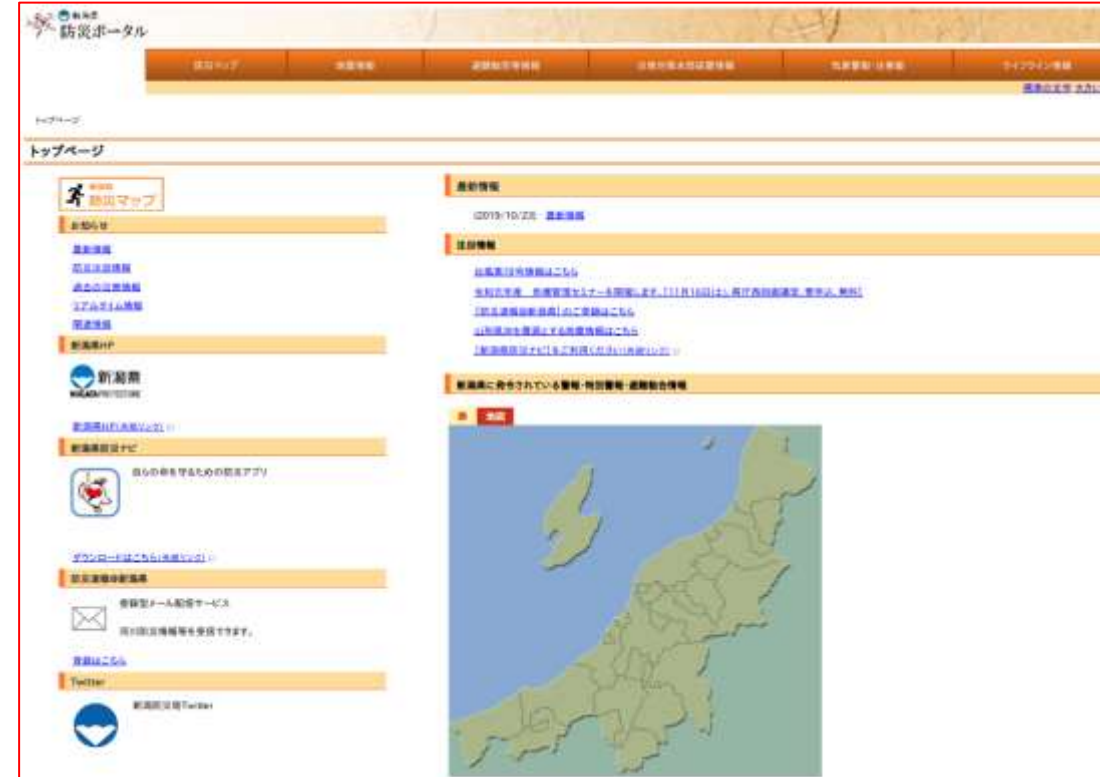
新潟県 防災ポータル

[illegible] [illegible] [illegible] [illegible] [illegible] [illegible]

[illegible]

トップページ

トップページ

新潟県 防災マップ

お知らせ

最新情報
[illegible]
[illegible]
リアルタイム情報
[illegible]

新潟県HP

新潟県 NIIGATA PREFECTURE

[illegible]

新潟県防災ナビ

自らの命を守るための防災アプリ

ダウンロードはこちら（外部リンク）

防災速報@新潟県

登録型メール配信サービス

災害情報等を受信できます。

登録はこちら

Twitter

新潟県防災Twitter

最新情報

(2019/10/23) 最新情報

注目情報

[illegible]
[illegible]
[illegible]
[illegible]
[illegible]

新潟県に発令されている警報・特別警報・避難勧告情報

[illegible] 地図